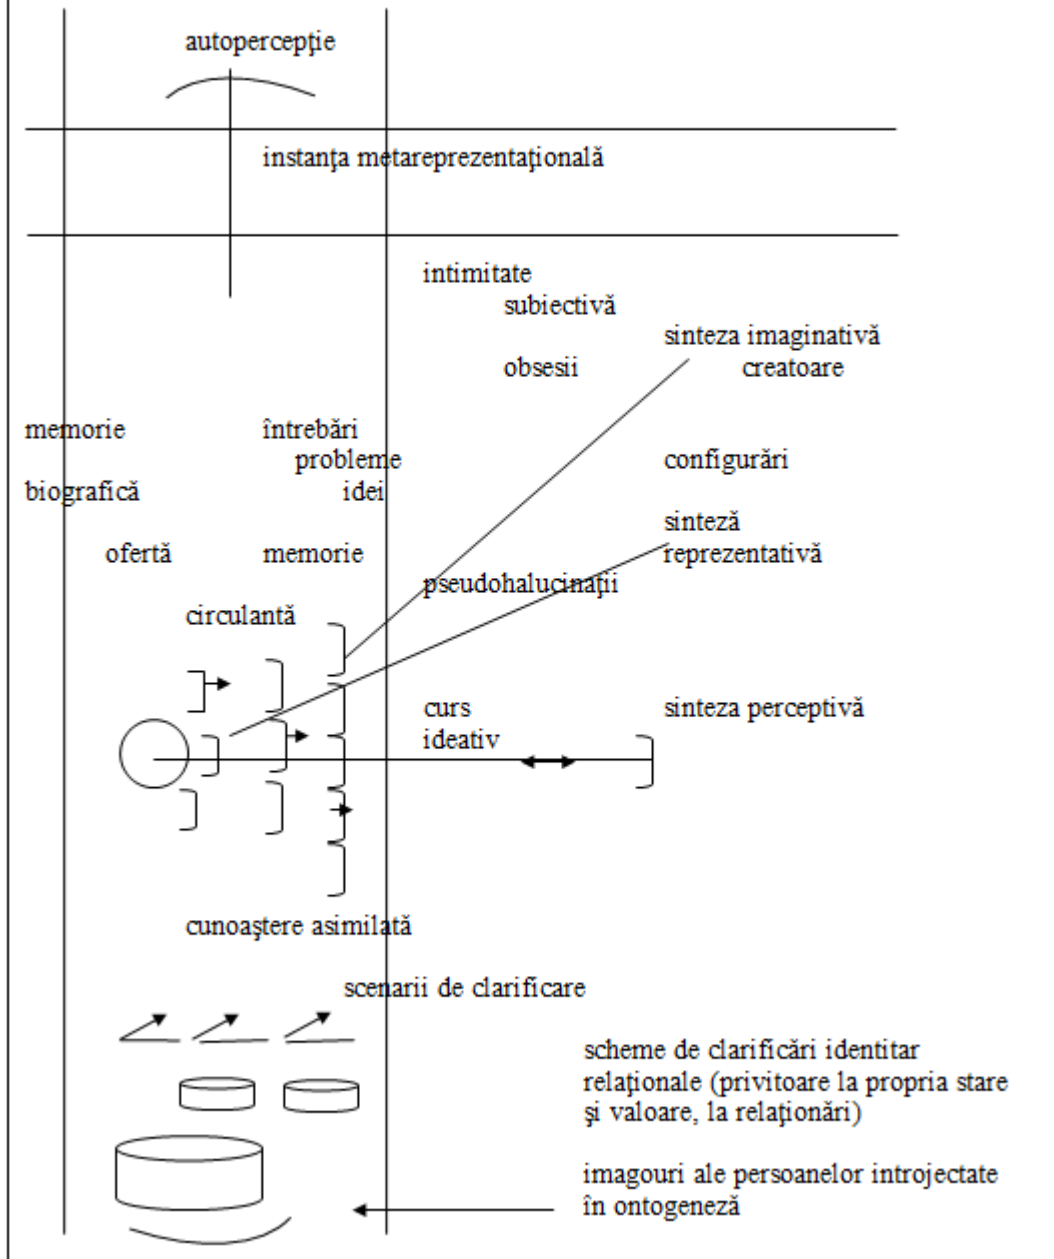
autopercepţie

instanţa metareprezentaţională

intimitate
subiectivă

sinteza imaginativă
creatoare

obsesii

memorie
biografică

întrebări
probleme
idei

configurări

sinteză
reprezentativă

ofertă

memorie

pseudohalucinaţii

circulantă

curs
ideativ

sinteza perceptivă

cunoaştere asimilată

scenarii de clarificare

scheme de clarificări identitar relaţionale (privitoare la propria stare şi valoare, la relaţionări)

imagouri ale persoanelor introjectate în ontogeneză